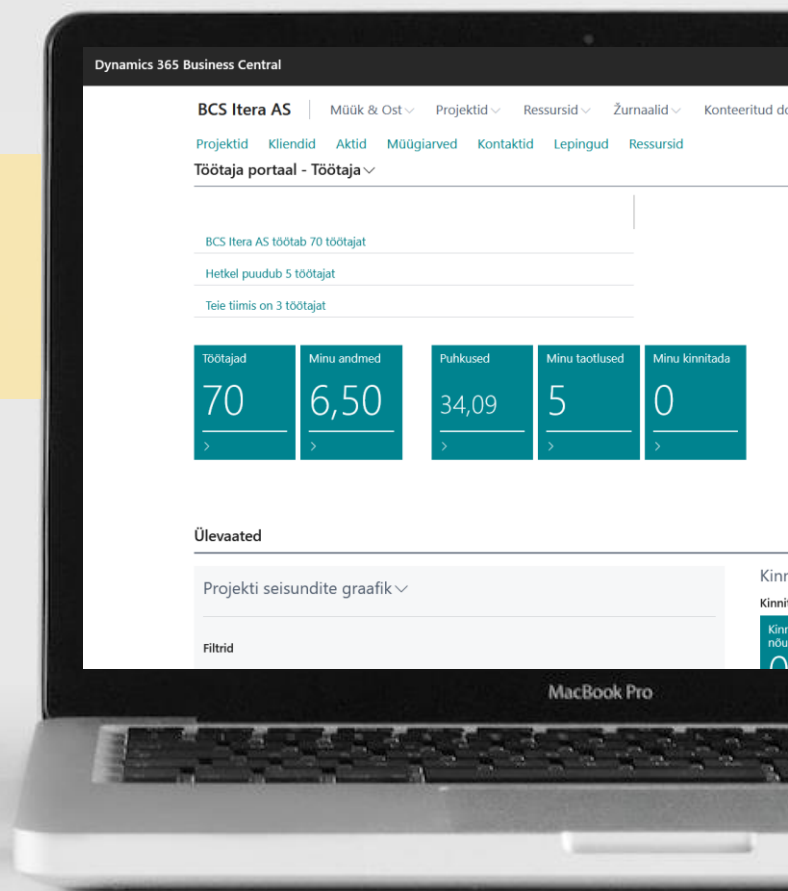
Dynamics 365 Business Central

BCS Itera AS | Müük & Ost ∨ Projektid ∨ Ressursid ∨ Žurnaalid ∨ Konteeritud d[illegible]

Projektid Kliendid Aktid Müügiarved Kontaktid Lepingud Ressursid

Töötaja portaal - Töötaja ∨

BCS Itera AS töötab 70 töötajat

Hetkel puudub 5 töötajat

Teie tiimis on 3 töötajat

| Töötajad | Minu andmed | Puhkused | Minu taotlused | Minu kinnitada |
|---|---|---|---|---|
| 70 | 6,50 | 34,09 | 5 | 0 |
| > | > | > | > | > |

Ülevaated

Projekti seisundite graafik ∨

Filtrid

Kinn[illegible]

Kinni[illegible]

Kinn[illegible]
nõu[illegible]

MacBook Pro